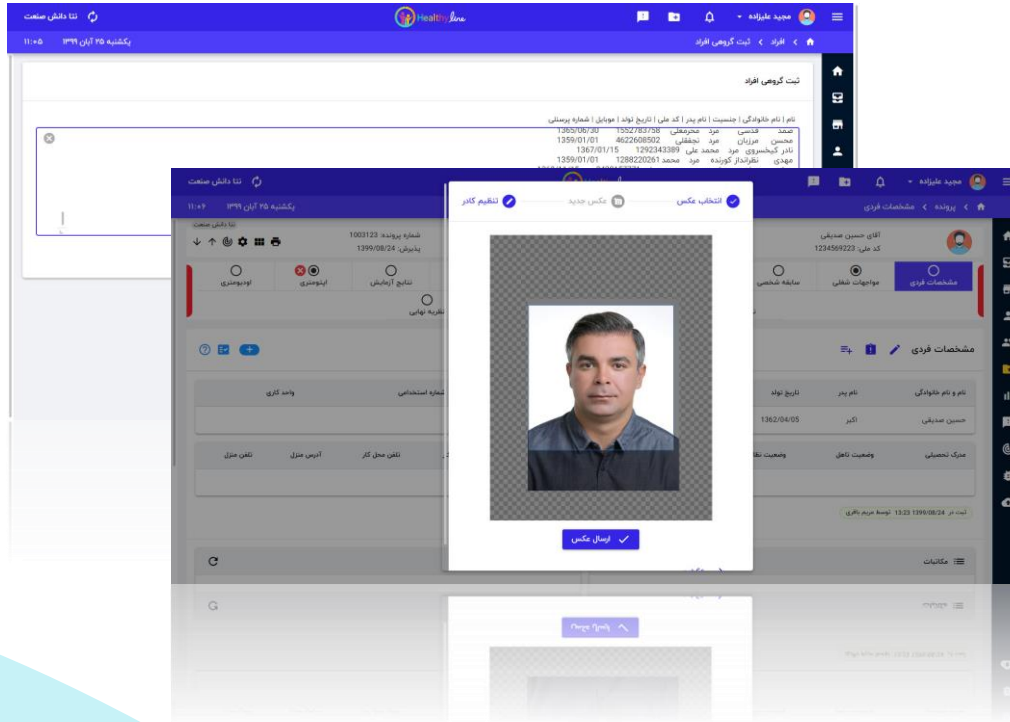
نتا دانش صنعت
Healthy line
مجید علیزاده
یکشنبه ۲۵ آبان ۱۳۹۹ ۱۱:۰۵
افراد › ثبت گروهی افراد
ثبت گروهی افراد
نام | نام خانوادگی | جنسیت | نام پدر | کد ملی | تاریخ تولد | موبایل | شماره پرسنلی
صمد قدسی مرد محرمعلی 1552783758 1365/06/30
محسن مرزبان مرد نجفقلی 4622608502 1359/01/01
نادر کیخسروی مرد محمد علی 1292343389 1367/01/15
مهدی نظرانداز کورنده مرد محمد 1288220261 1359/01/01

نتا دانش صنعت
مجید علیزاده
یکشنبه ۲۵ آبان ۱۳۹۹ ۱۱:۰۶
پرونده › مشخصات فردی
نتا دانش صنعت
شماره پرونده: 1003123
پذیرش: 1399/08/24
آقای حسین صدیقی
کد ملی: 1234569223
مشخصات فردی
مواجهات شغلی
سابقه شخصی
نتایج آزمایش
اپتومتری
ادیومتری
نظریه نهایی
مشخصات فردی
نام و نام خانوادگی
نام پدر
تاریخ تولد
شماره استخدامی
واحد کاری
حسین صدیقی
اکبر
1362/04/05
مدرک تحصیلی
وضعیت تاهل
وضعیت نظ
تلفن محل کار
آدرس منزل
تلفن منزل
ثبت در 1399/08/24 13:23 توسط مریم باقری
مکاتبات
انتخاب عکس
عکس جدید
تنظیم کادر
ارسال عکس